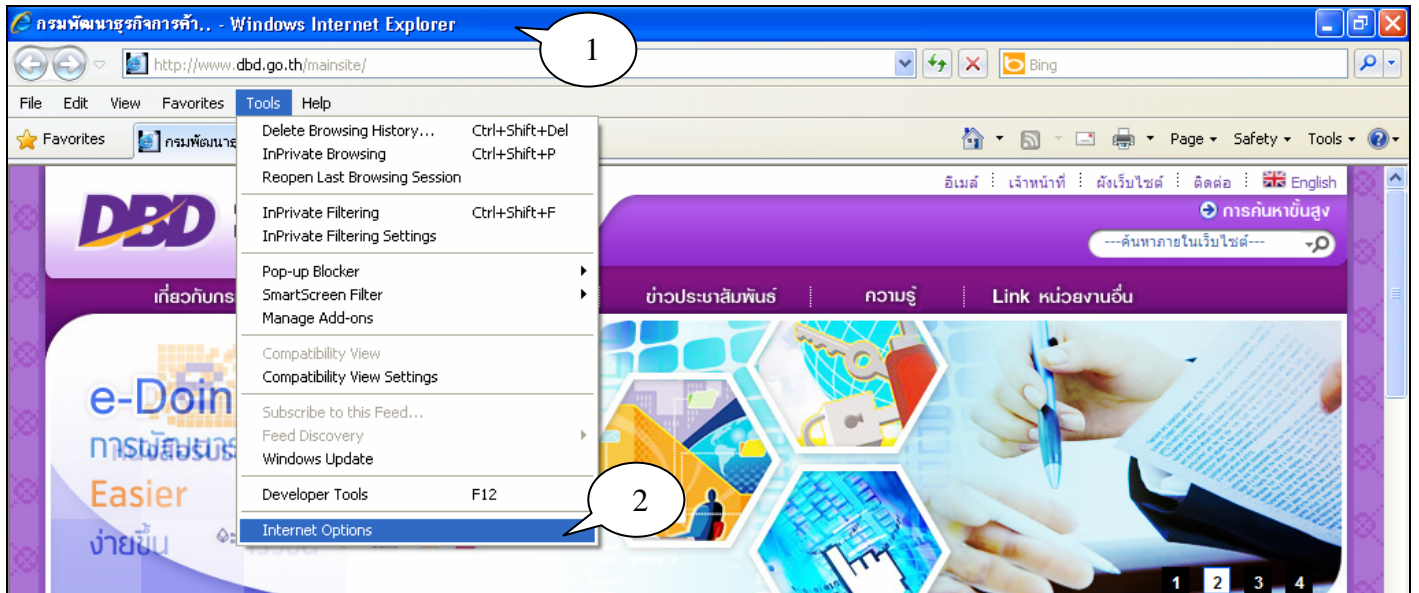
กรมพัฒนาธุรกิจการค้า.. - Windows Internet Explorer

1

http://www.dbd.go.th/mainsite/

Bing

File Edit View Favorites Tools Help

Favorites กรมพัฒนาธุ

Delete Browsing History... Ctrl+Shift+Del
InPrivate Browsing Ctrl+Shift+P
Reopen Last Browsing Session
InPrivate Filtering Ctrl+Shift+F
InPrivate Filtering Settings
Pop-up Blocker
SmartScreen Filter
Manage Add-ons
Compatibility View
Compatibility View Settings
Subscribe to this Feed...
Feed Discovery
Windows Update
Developer Tools F12
Internet Options

2

Page Safety Tools

อีเมล์ เจ้าหน้าที่ ผังเว็บไซต์ ติดต่อ English

DBD

การค้นหาขั้นสูง

---ค้นหาภายในเว็บไซต์---

เกี่ยวกับกร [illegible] ข่าวประชาสัมพันธ์ ความรู้ Link หน่วยงานอื่น

e-Doin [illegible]

การพัฒนาธุร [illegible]

Easier

ง่ายขึ้น

1 2 3 4